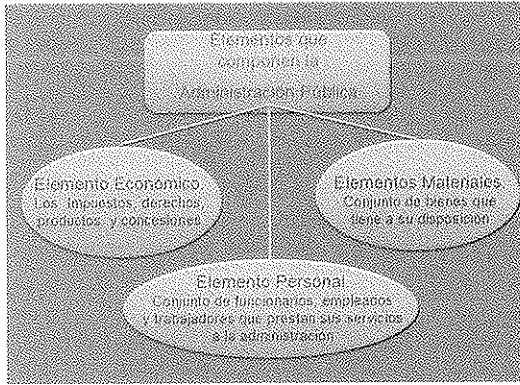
Elementos que componen la Administración Pública

Elemento Económico. Los impuestos, derechos, productos, y concesiones

Elementos Materiales. Conjunto de bienes que tiene a su disposición

Elemento Personal. Conjunto de funcionarios, empleados y trabajadores que prestan sus servicios a la administración.